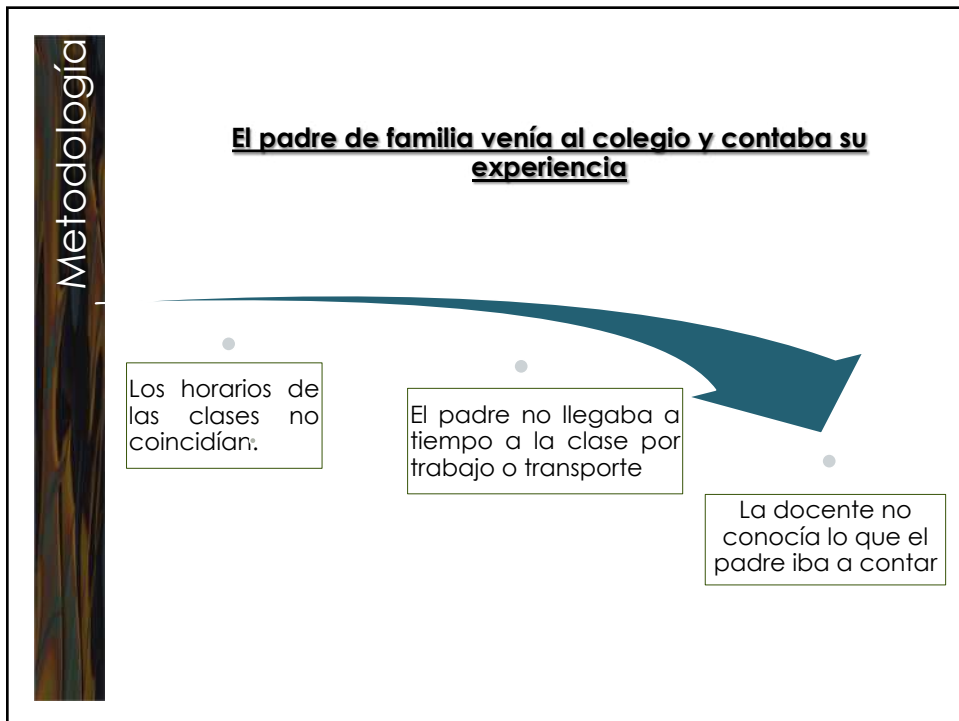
Metodología

El padre de familia venía al colegio y contaba su experiencia

Los horarios de las clases no coincidían.

El padre no llegaba a tiempo a la clase por trabajo o transporte

La docente no conocía lo que el padre iba a contar